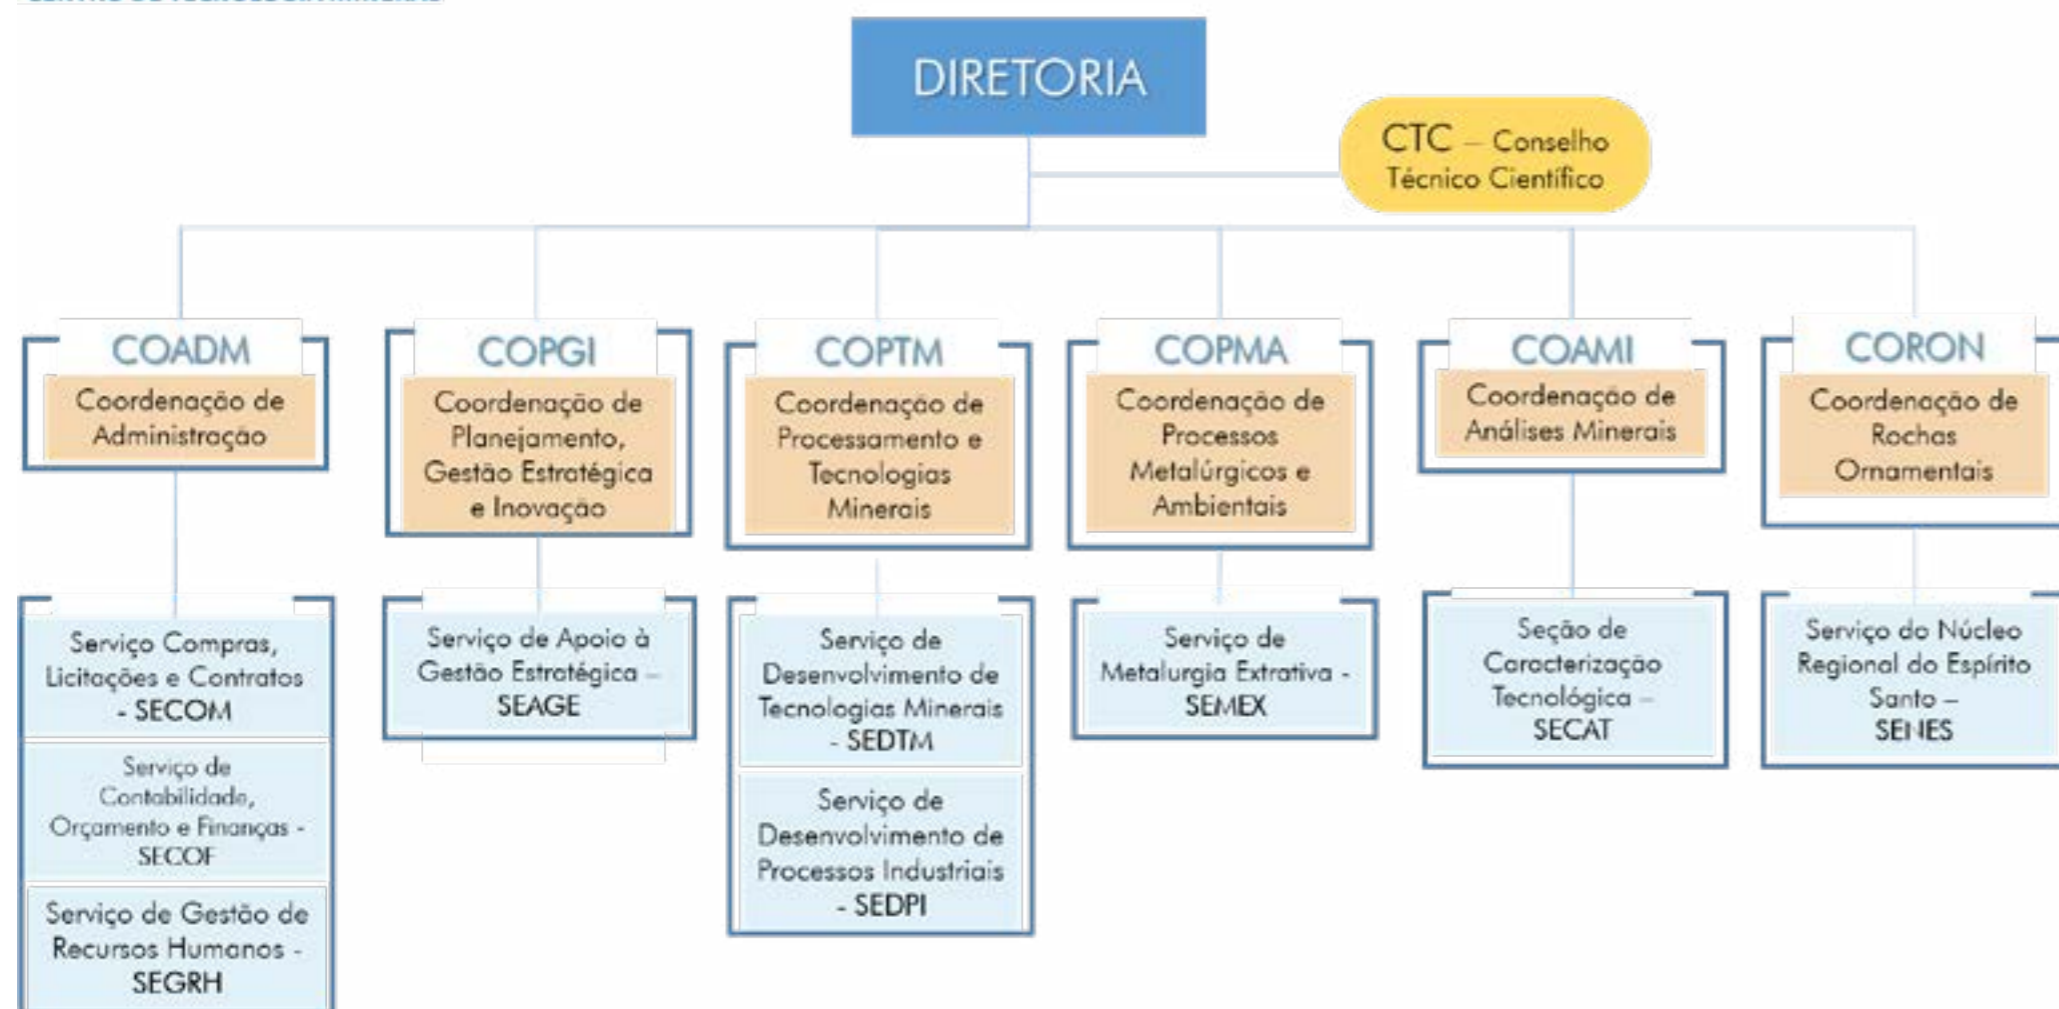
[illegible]

DIRETORIA

CTC – Conselho Técnico Científico

COADM
Coordenação de Administração

COPGI
Coordenação de Planejamento, Gestão Estratégica e Inovação

COPTM
Coordenação de Processamento e Tecnologias Minerais

COPMA
Coordenação de Processos Metalúrgicos e Ambientais

COAMI
Coordenação de Análises Minerais

CORON
Coordenação de Rochas Ornamentais

Serviço Compras, Licitações e Contratos - SECOM

Serviço de Contabilidade, Orçamento e Finanças - SECOF

Serviço de Gestão de Recursos Humanos - SEGRH

Serviço de Apoio à Gestão Estratégica – SEAGE

Serviço de Desenvolvimento de Tecnologias Minerais - SEDTM

Serviço de Desenvolvimento de Processos Industriais - SEDPI

Serviço de Metalurgia Extrativa - SEMEX

Seção de Caracterização Tecnológica – SECAT

Serviço do Núcleo Regional do Espírito Santo – SENES